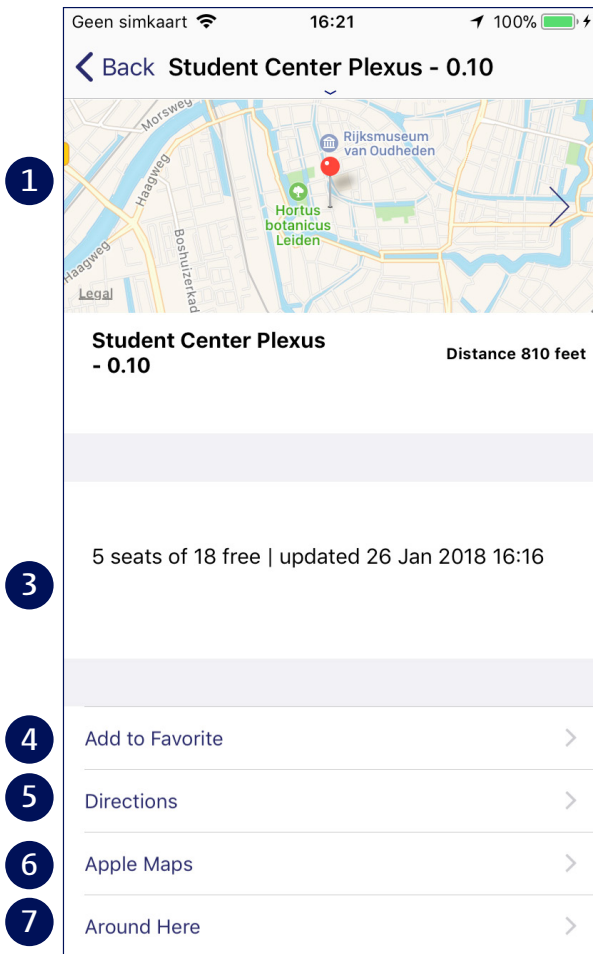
Geen simkaart 16:21 100%

< Back Student Center Plexus - 0.10

1

Morsweg
Haagweg
Haagweg
Boshuizerkade
Rijksmuseum van Oudheden
Hortus botanicus Leiden
Legal

Student Center Plexus - 0.10

Distance 810 feet

3

5 seats of 18 free | updated 26 Jan 2018 16:16

4 Add to Favorite

5 Directions

6 Apple Maps

7 Around Here